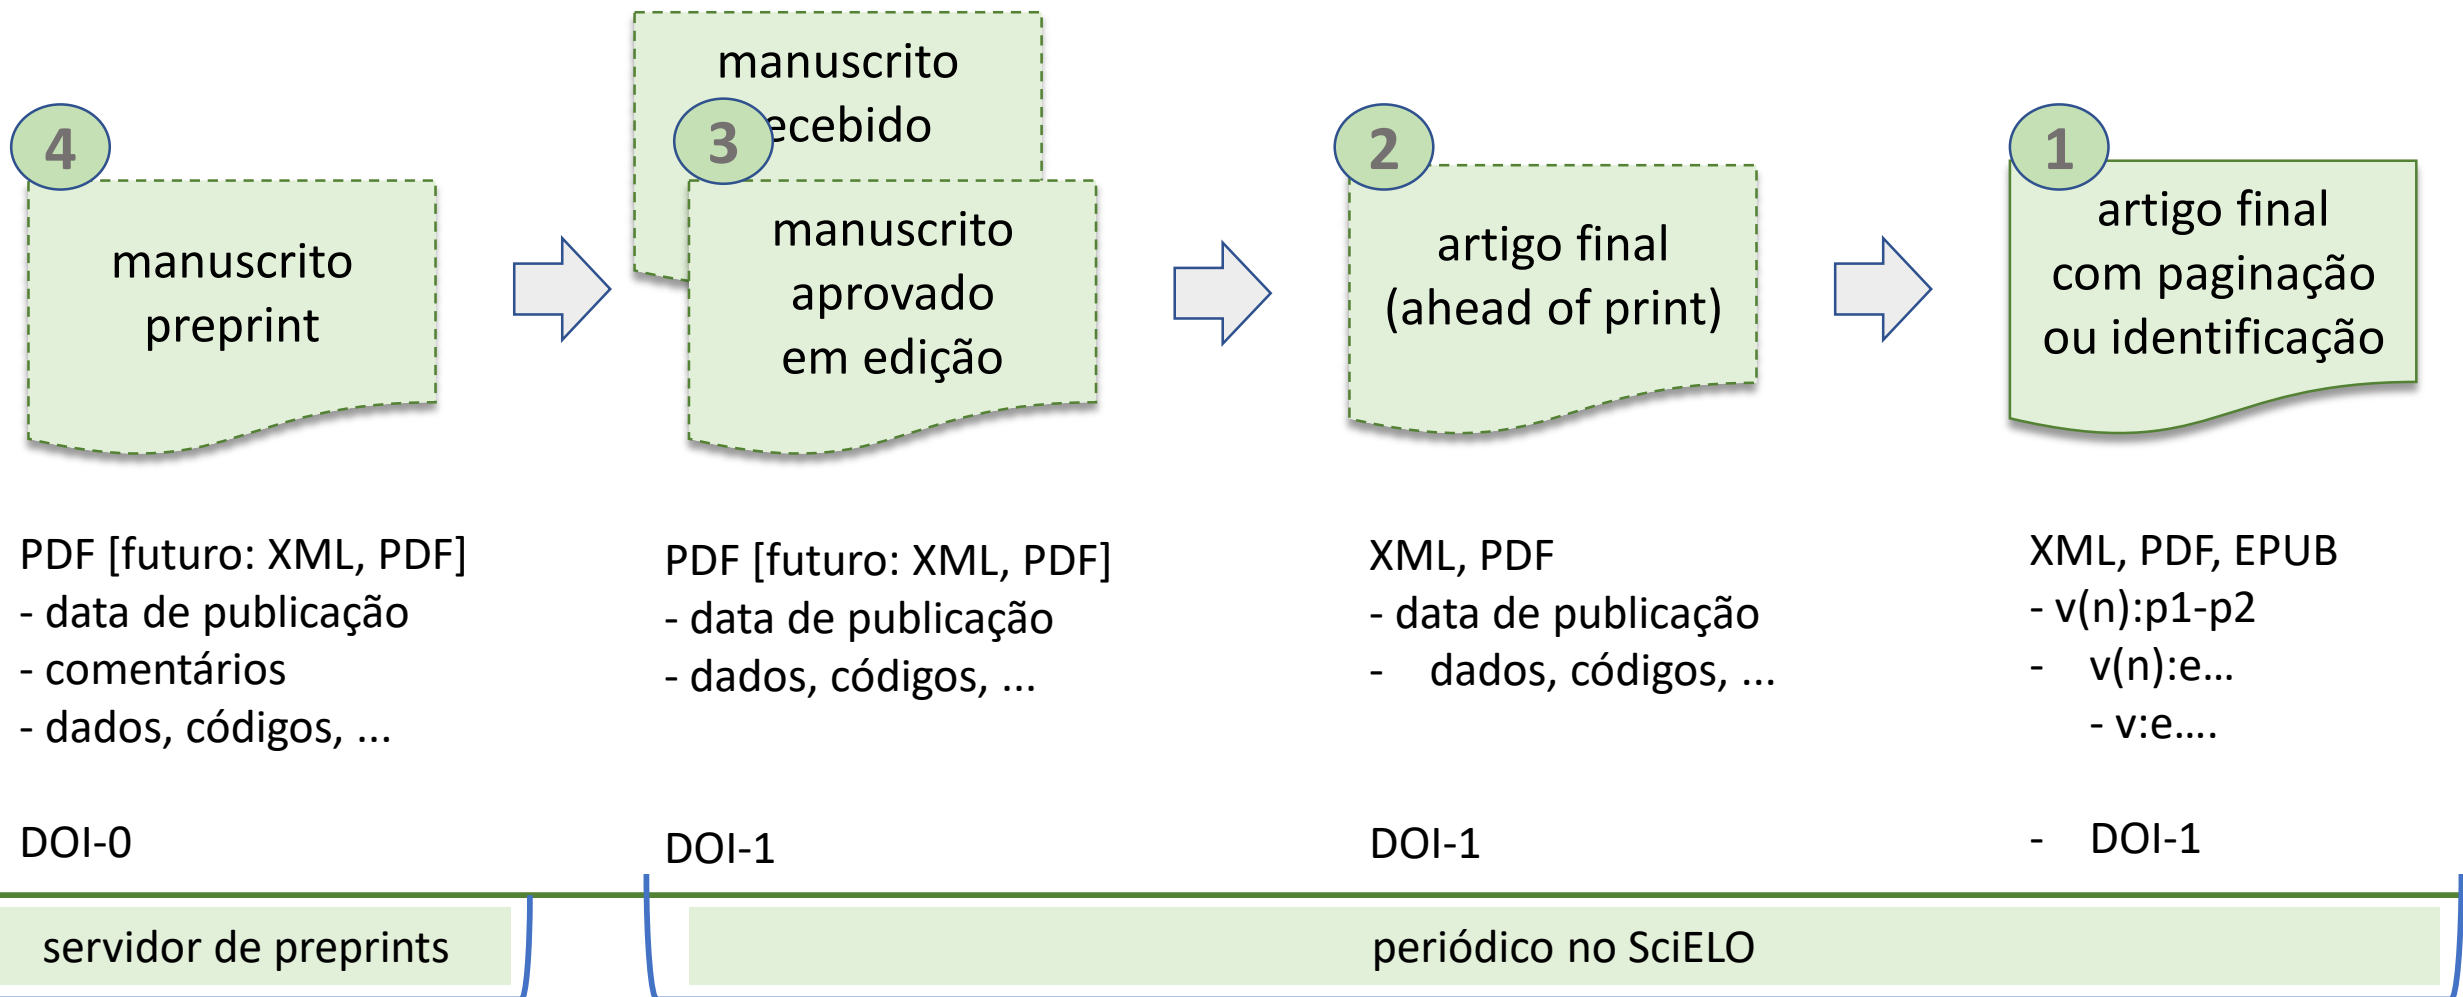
4

manuscrito preprint

manuscrito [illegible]ecebido

3

manuscrito aprovado em edição

2

artigo final (ahead of print)

1

artigo final com paginação ou identificação

PDF [futuro: XML, PDF]
- data de publicação
- comentários
- dados, códigos, ...

DOI-0

PDF [futuro: XML, PDF]
- data de publicação
- dados, códigos, ...

DOI-1

XML, PDF
- data de publicação
- dados, códigos, ...

DOI-1

XML, PDF, EPUB
- v(n):p1-p2
- v(n):e…
- v:e….

- DOI-1

servidor de preprints

periódico no SciELO